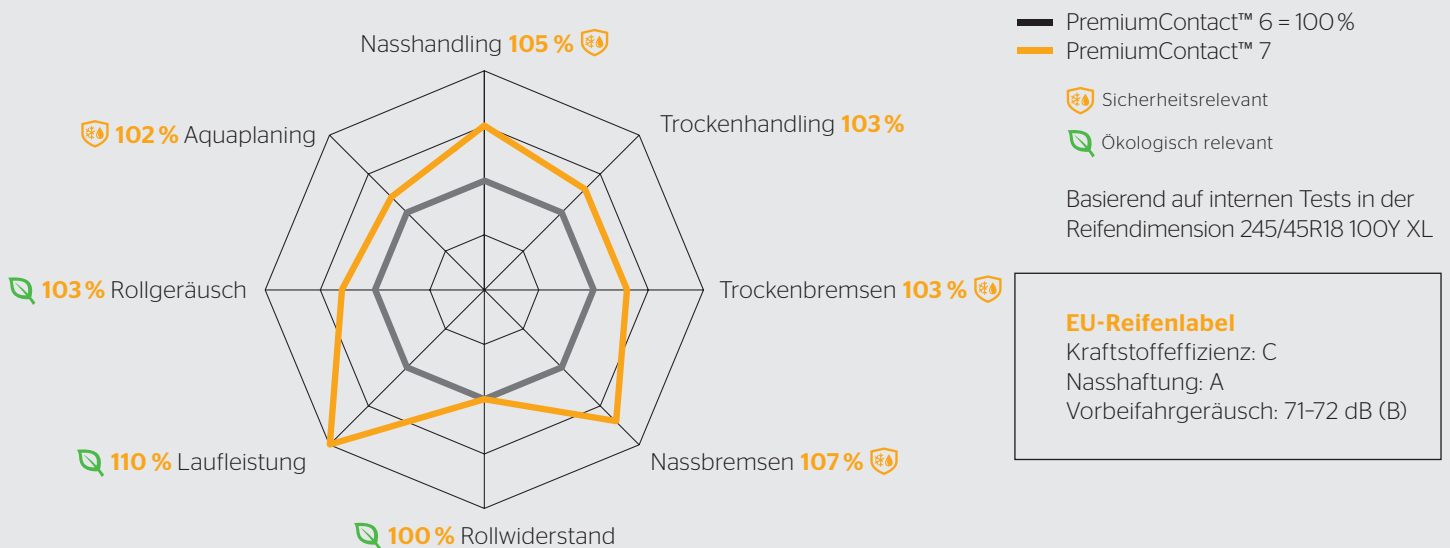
PremiumContact™ 6 = 100 %
PremiumContact™ 7

Sicherheitsrelevant

Ökologisch relevant

Basierend auf internen Tests in der Reifendimension 245/45R18 100Y XL

Nasshandling 105 %

Trockenhandling 103 %

102 % Aquaplaning

103 % Rollgeräusch

Trockenbremsen 103 %

110 % Laufleistung

Nassbremsen 107 %

100 % Rollwiderstand

EU-Reifenlabel
Kraftstoffeffizienz: C
Nasshaftung: A
Vorbeifahrgeräusch: 71–72 dB (B)